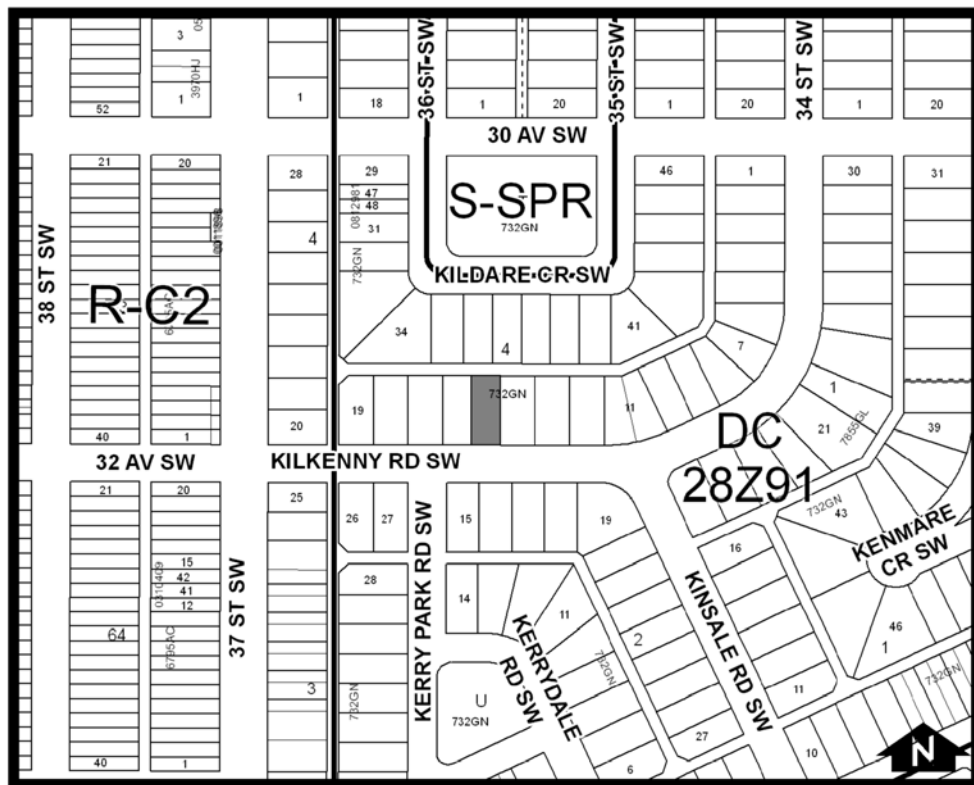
3
05
3970HJ
1
52
1
18
36 ST SW
1
20
35 ST SW
1
20
34 ST SW
1
20
30 AV SW
21
20
28
29
47
48
31
S-SPR
732GN
46
1
30
31
38 ST SW
4
732GN
KILDARE CR SW
R-C2
34
41
4
7
1
19
732GN
11
20
DC
21
7855GL
39
40
1
28Z91
32 AV SW
KILKENNY RD SW
21
20
25
26
27
15
19
732GN
43
15
42
41
12
37 ST SW
28
16
KENMARE CR SW
0310409
KERRY PARK RD SW
14
11
KINSALE RD SW
64
6795AC
KERRYDALE RD SW
2
732GN
46
1
3
U
732GN
11
732GN
732GN
27
10
40
1
6
N